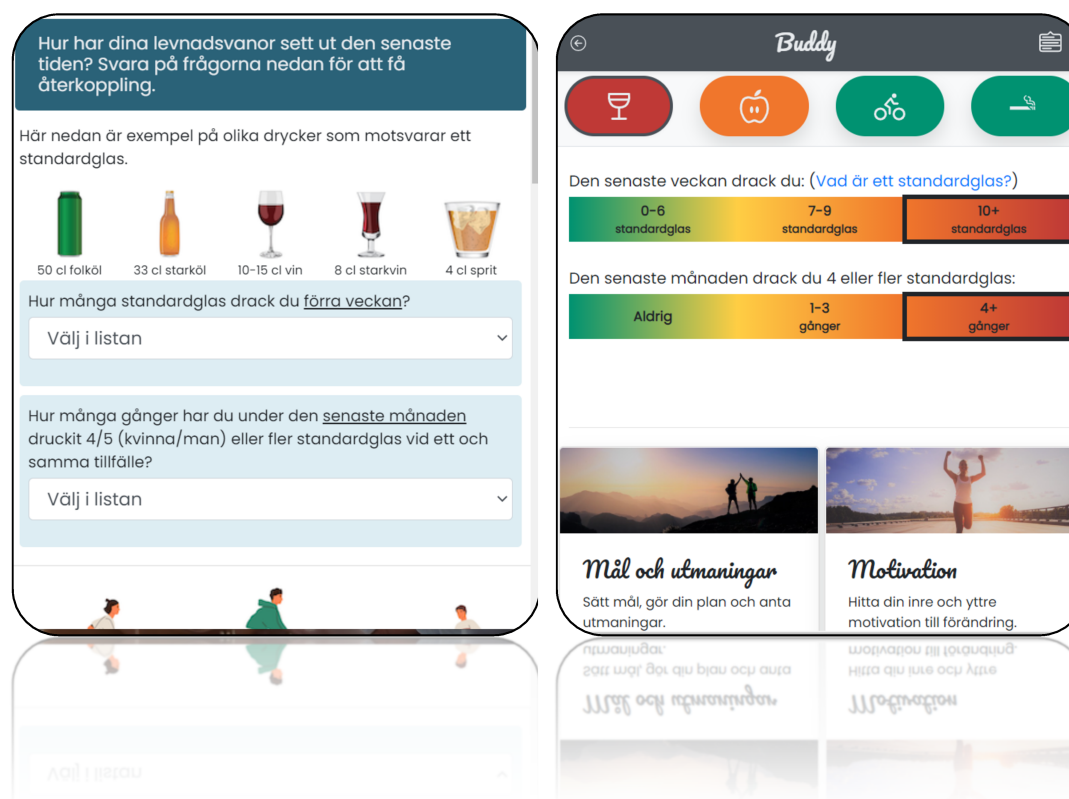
Hur har dina levnadsvanor sett ut den senaste tiden? Svara på frågorna nedan för att få återkoppling.

Här nedan är exempel på olika drycker som motsvarar ett standardglas.

50 cl folköl
33 cl starköl
10-15 cl vin
8 cl starkvin
4 cl sprit

Hur många standardglas drack du förra veckan?

Välj i listan

Hur många gånger har du under den senaste månaden druckit 4/5 (kvinna/man) eller fler standardglas vid ett och samma tillfälle?

Välj i listan

Buddy

Den senaste veckan drack du: (Vad är ett standardglas?)

| 0-6 standardglas | 7-9 standardglas | 10+ standardglas |
|---|---|---|

Den senaste månaden drack du 4 eller fler standardglas:

| Aldrig | 1-3 gånger | 4+ gånger |
|---|---|---|

Mål och utmaningar
Sätt mål, gör din plan och anta utmaningar.

Motivation
Hitta din inre och yttre motivation till förändring.